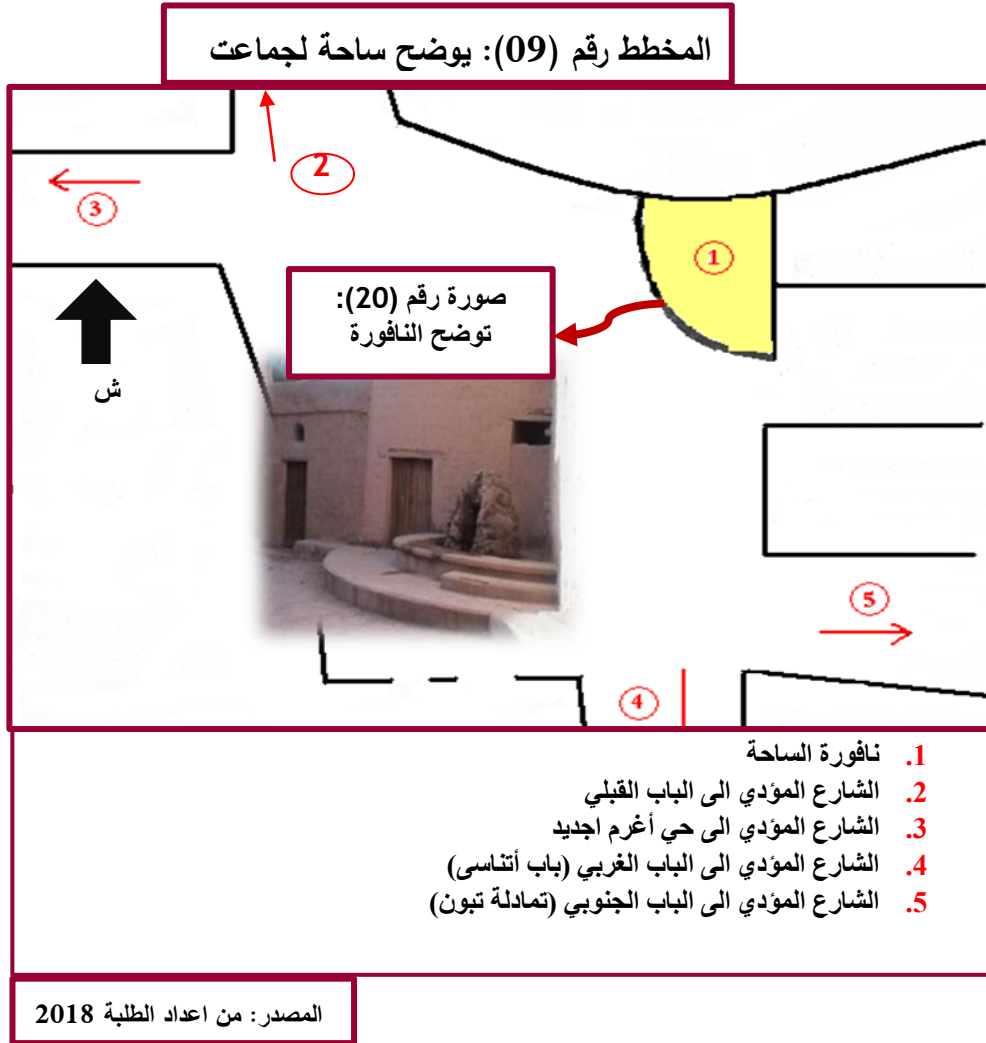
المخطط رقم (09): يوضح ساحة لجماعت

2

3

1

صورة رقم (20): توضح النافورة

ش

5

4

1. نافورة الساحة
2. الشارع المؤدي الى الباب القبلي
3. الشارع المؤدي الى حي أغرم اجديد
4. الشارع المؤدي الى الباب الغربي (باب أتناسى)
5. الشارع المؤدي الى الباب الجنوبي (تمادلة تبون)

المصدر: من اعداد الطلبة 2018